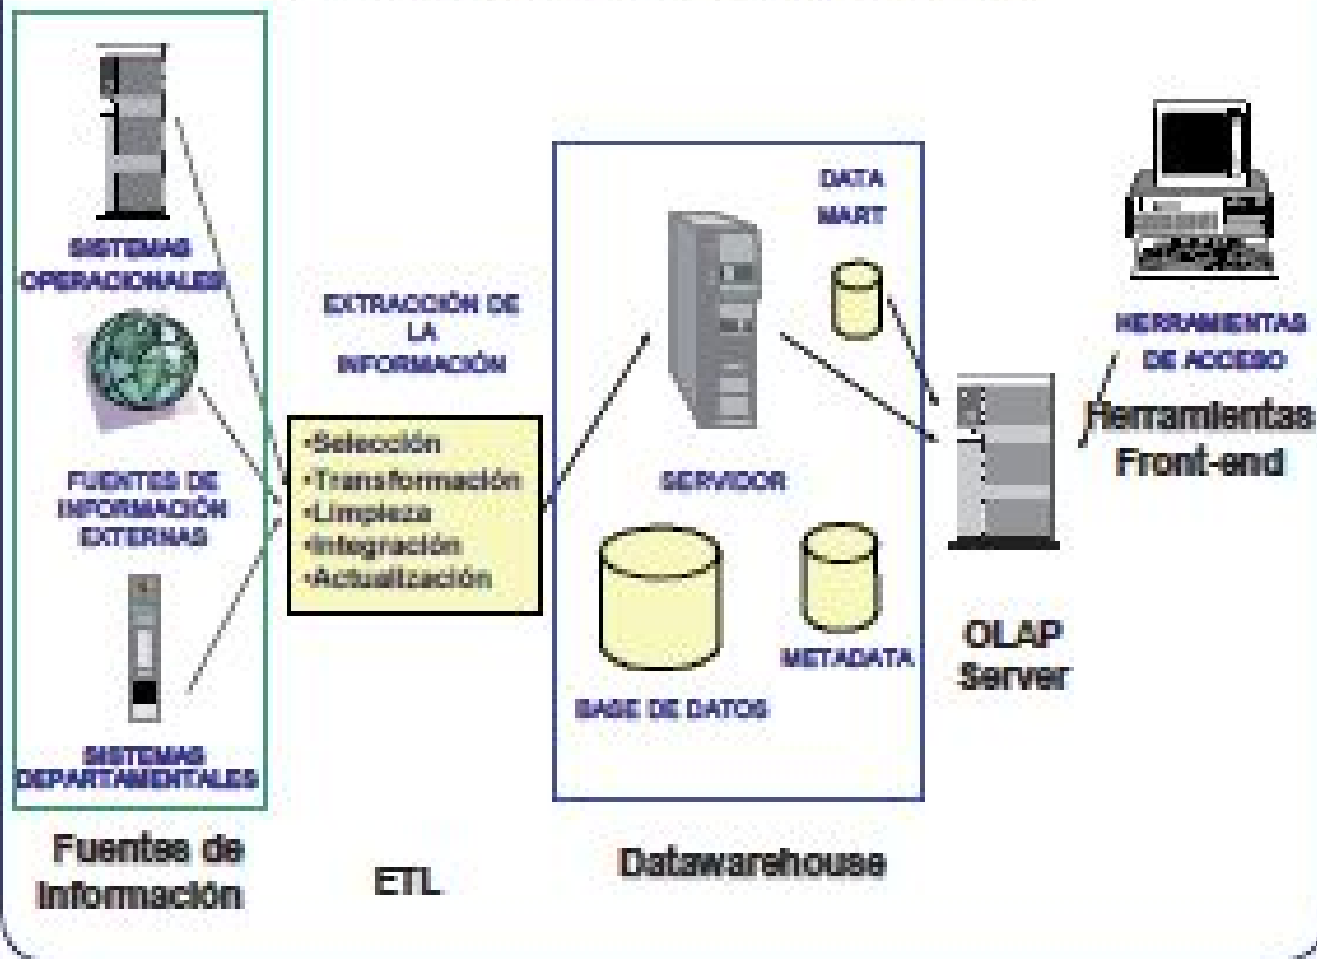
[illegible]

SISTEMAS OPERACIONALES

FUENTES DE INFORMACIÓN EXTERNAS

SISTEMAS DEPARTAMENTALES

Fuentes de Información

EXTRACCIÓN DE LA INFORMACIÓN

•Selección
•Transformación
•Limpieza
•Integración
•Actualización

ETL

DATA MART

SERVIDOR

BASE DE DATOS

METADATA

Datawarehouse

OLAP Server

HERRAMIENTAS DE ACCESO

Herramientas Front-end